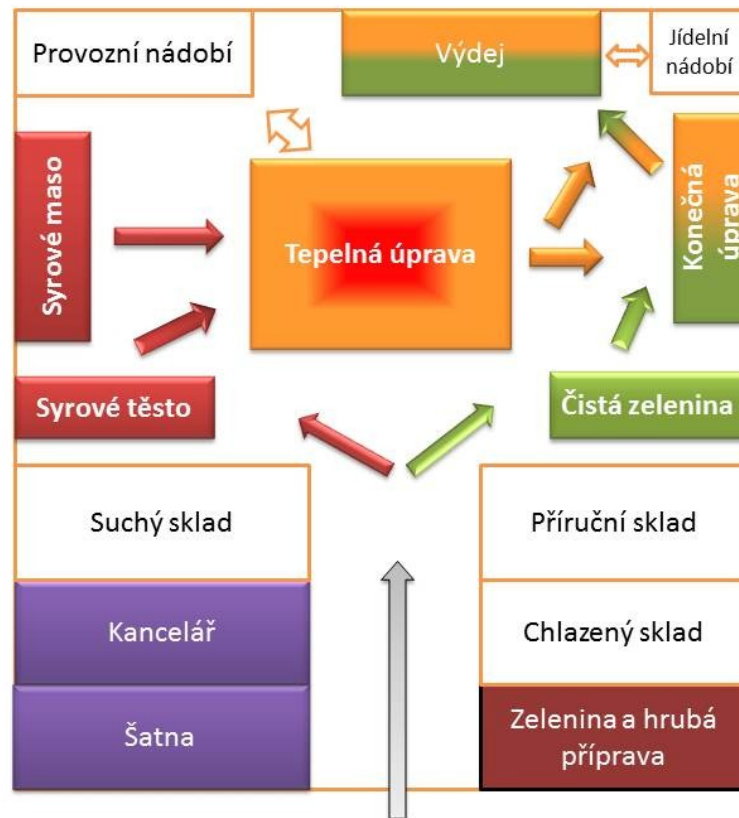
Provozní nádobí

Výdej

Jídelní nádobí

Syrové maso

Tepelná úprava

Konečná úprava

Syrové těsto

Čistá zelenina

Suchý sklad

Příruční sklad

Kancelář

Chlazený sklad

Šatna

Zelenina a hrubá příprava